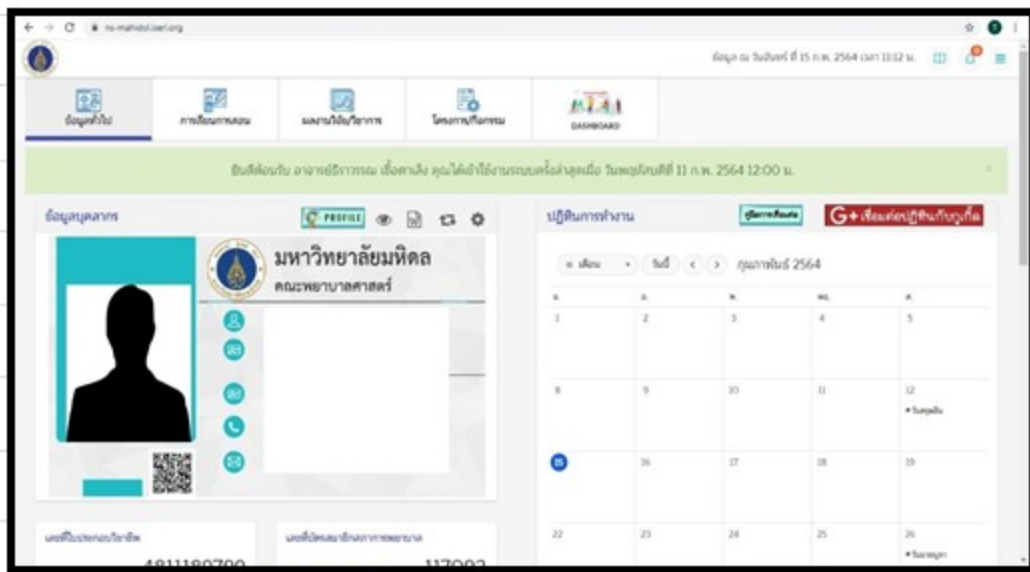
ns-mahidol.oerl.org

ข้อมูล ณ วันจันทร์ ที่ 15 ก.พ. 2564 เวลา 11:32 น.

ข้อมูลทั่วไป
การเรียนการสอน
ผลงานวิชาการ
โครงการ/กิจกรรม
DASHBOARD

ยินดีต้อนรับ อาจารย์ธิราภรณ์ เอี้ยคาเล้ง คุณได้เข้าใช้งานระบบครั้งล่าสุดเมื่อ วันพฤหัสบดีที่ 11 ก.พ. 2564 12:00 น.

ข้อมูลบุคลากร
PROFILE

มหาวิทยาลัยมหิดล
คณะพยาบาลศาสตร์

ปฏิทินการทำงาน
คู่มือการเชื่อมต่อ
G+ เชื่อมต่อปฏิทินกับกูเกิ้ล

เดือน
วันนี้
กุมภาพันธ์ 2564

| อ. | จ. | อ. | พ. | พฤ. | ศ. |
|---|---|---|---|---|---|
|  | 1 | 2 | 3 | 4 | 5 |
|  | 8 | 9 | 10 | 11 | 12 • วันหยุด |
|  | 15 | 16 | 17 | 18 | 19 |
|  | 22 | 23 | 24 | 25 | 26 • วันหยุด |

เลขที่ใบประกอบวิชาชีพ
4811180700

เลขที่บัตรสมาชิกสภาการพยาบาล
117002